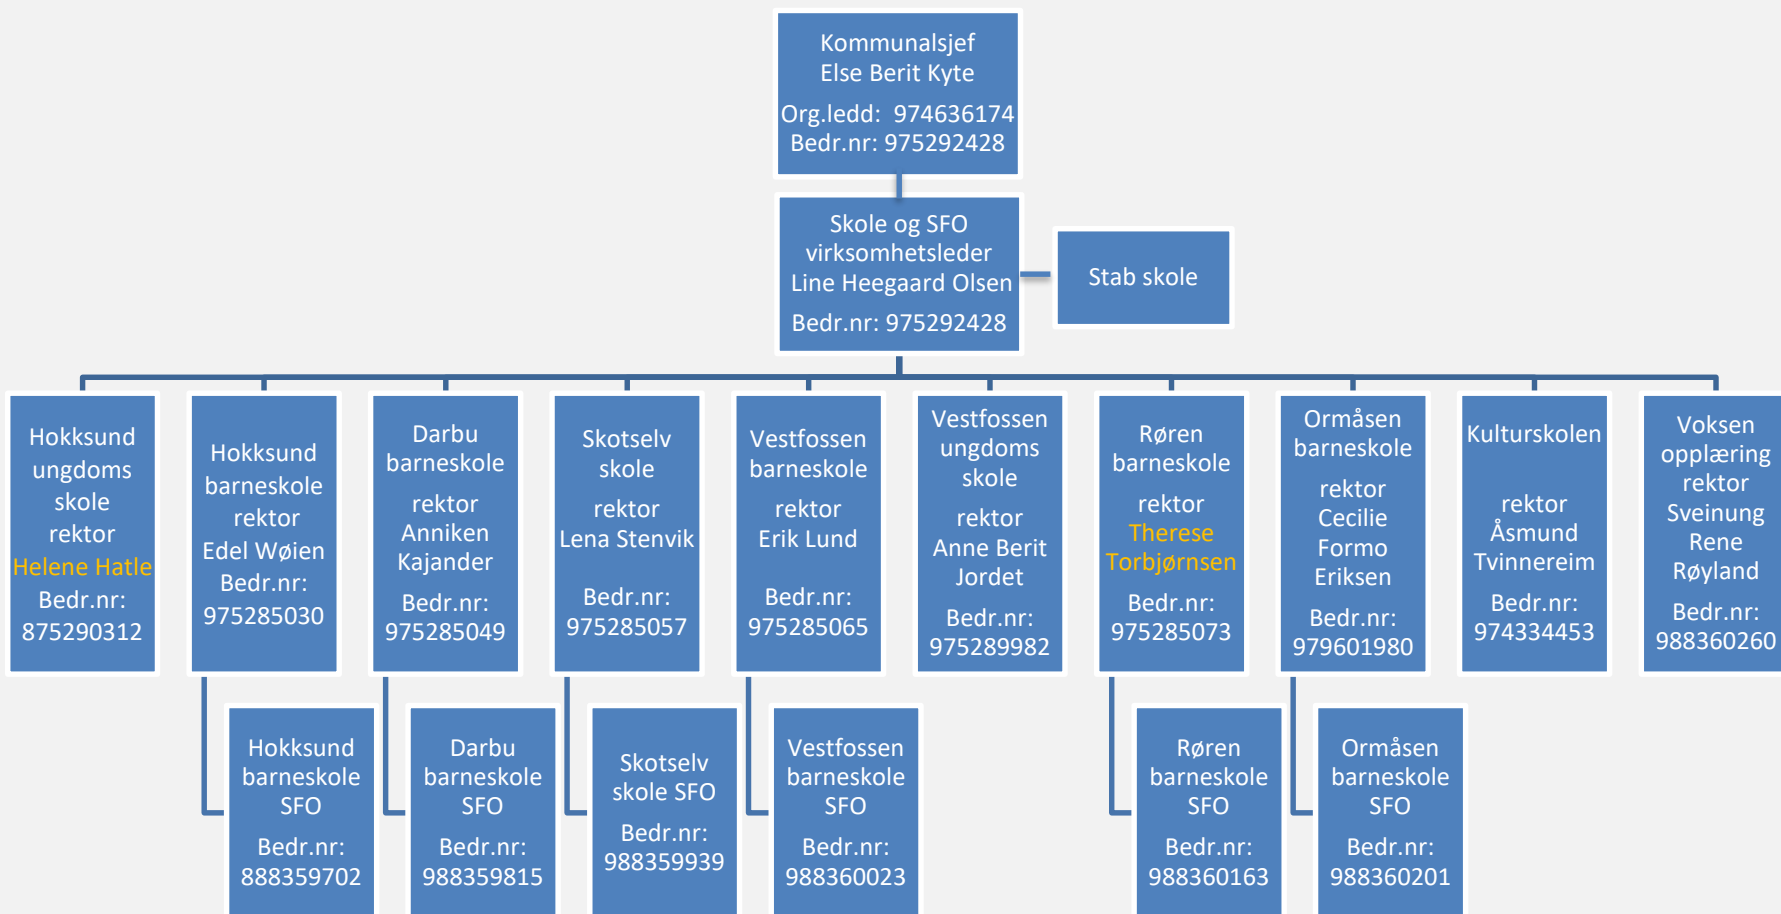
Kommunalsjef
Else Berit Kyte
Org.ledd: 974636174
Bedr.nr: 975292428

Skole og SFO virksomhetsleder
Line Heegaard Olsen
Bedr.nr: 975292428

Stab skole

Hokksund ungdoms skole rektor Helene Hatle Bedr.nr: 875290312

Hokksund barneskole rektor Edel Wøien Bedr.nr: 975285030

Darbu barneskole rektor Anniken Kajander Bedr.nr: 975285049

Skotselv skole rektor Lena Stenvik Bedr.nr: 975285057

Vestfossen barneskole rektor Erik Lund Bedr.nr: 975285065

Vestfossen ungdoms skole rektor Anne Berit Jordet Bedr.nr: 975289982

Røren barneskole rektor Therese Torbjørnsen Bedr.nr: 975285073

Ormåsen barneskole rektor Cecilie Formo Eriksen Bedr.nr: 979601980

Kulturskolen rektor Åsmund Tvinnereim Bedr.nr: 974334453

Voksen opplæring rektor Sveinung Rene Røyland Bedr.nr: 988360260

Hokksund barneskole SFO Bedr.nr: 888359702

Darbu barneskole SFO Bedr.nr: 988359815

Skotselv skole SFO Bedr.nr: 988359939

Vestfossen barneskole SFO Bedr.nr: 988360023

Røren barneskole SFO Bedr.nr: 988360163

Ormåsen barneskole SFO Bedr.nr: 988360201